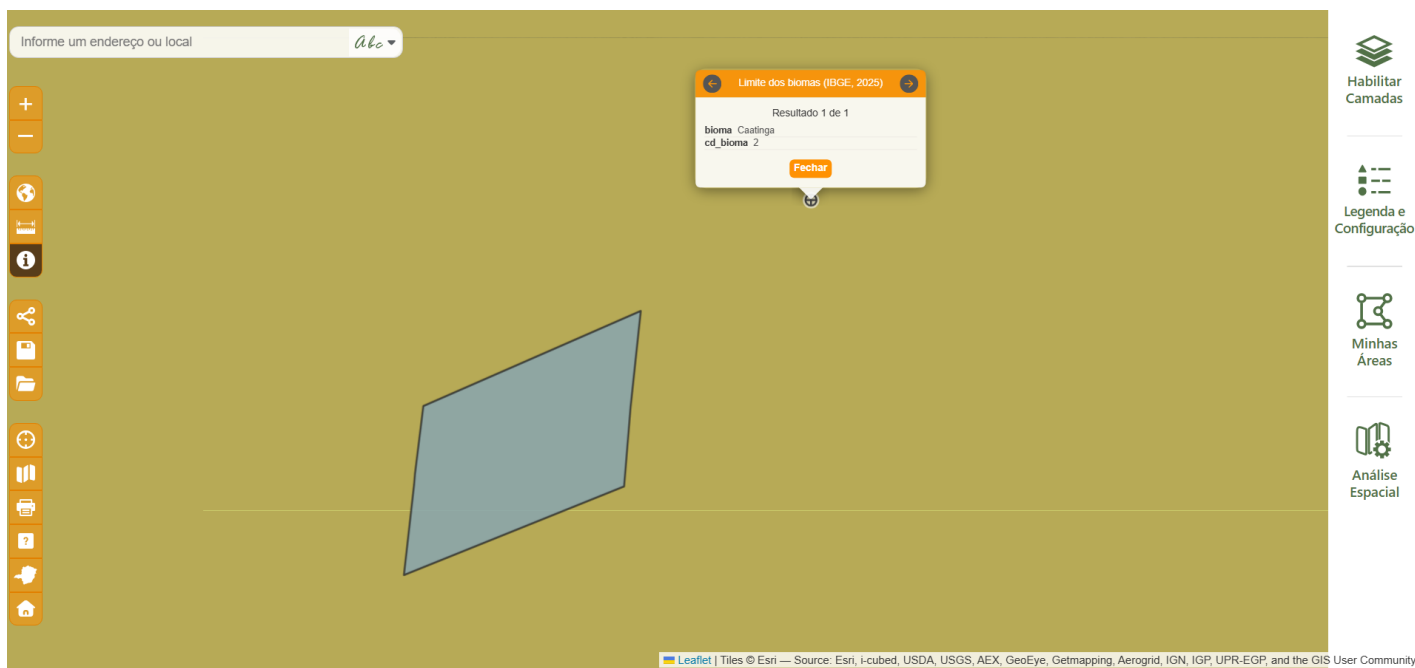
Informe um endereço ou local

Abc

Limite dos biomas (IBGE, 2025)

Resultado 1 de 1

bioma Caatinga
cd_bioma 2

Fechar

Habilitar Camadas

Legenda e Configuração

Minhas Áreas

Análise Espacial

Leaflet | Tiles © Esri — Source: Esri, i-cubed, USDA, USGS, AEX, GeoEye, Getmapping, Aerogrid, IGN, IGP, UPR-EGP, and the GIS User Community